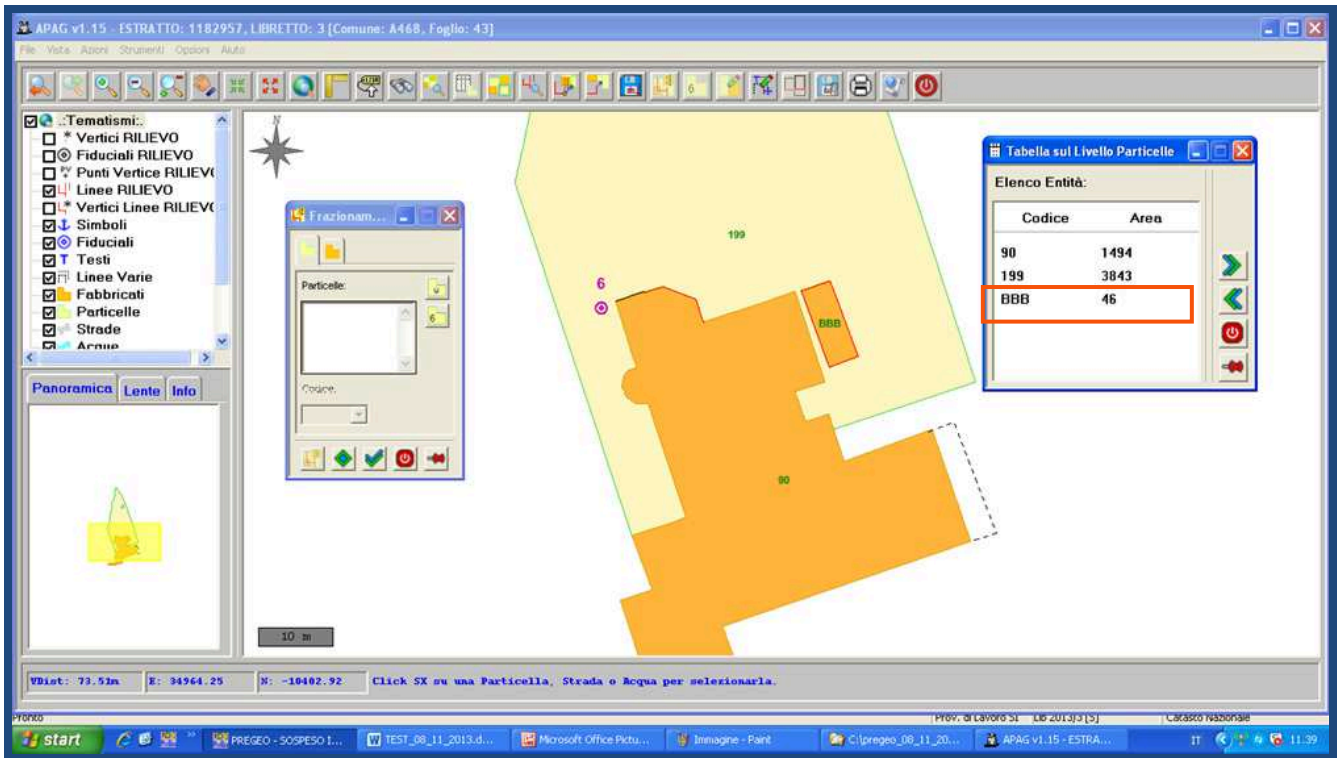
APAG v1.15 - ESTRATTO: 1182957, LIBRETTO: 3 [Comune: A468, Foglio: 43]

File Vista Azioni Strumenti Opzioni Aiuto

..Tematismi..
Vertici RILIEVO
Fiduciali RILIEVO
Punti Vertice RILIEV
Linee RILIEVO
Vertici Linee RILIEV
Simboli
Fiduciali
Testi
Linee Varie
Fabbricati
Particelle
Strade
Acque

Panoramica Lente Info

N

Frazionam...

Particelle:

6

Codice:

199

6

BBB

90

10 m

Tabella sul Livello Particelle

Elenco Entità:

| Codice | Area |
|---|---|
| 90 | 1494 |
| 199 | 3843 |
| BBB | 46 |

VDist: 73.51m E: 34964.25 N: -10402.92 Click SX su una Particella, Strada o Acqua per selezionarla.

Pronto Prov. di Lavoro 5I Lib 2013/3 [5] Catasto Nazionale

start PREGEO - SOSPESO I... TEST_08_11_2013.d... Microsoft Office Pictu... Immagine - Paint C:\pregeo_08_11_20... APAG v1.15 - ESTRA... IT 11.39